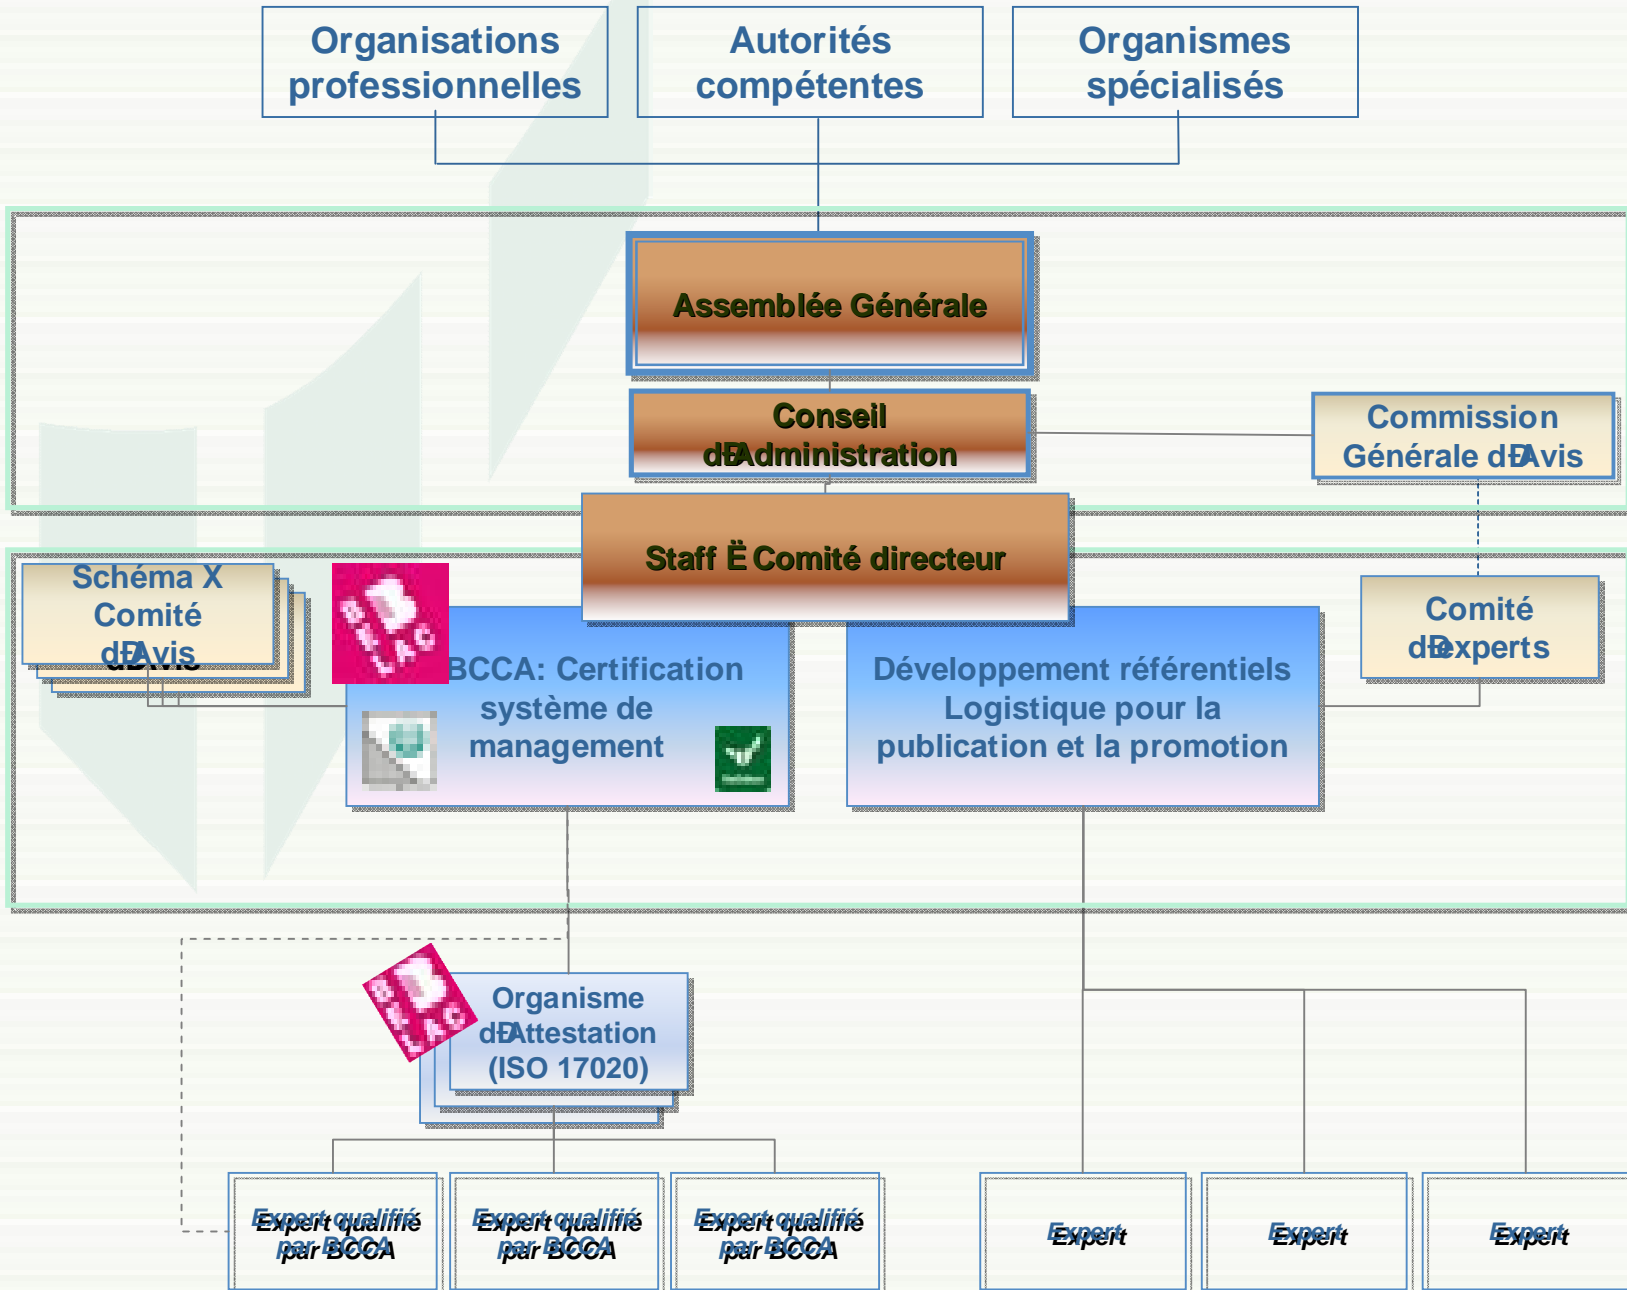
Organisations professionnelles

Autorités compétentes

Organismes spécialisés

Assemblée Générale

Conseil dÊAdministration

Commission Générale dÊAvis

Staff Ë Comité directeur

Schéma X Comité dÊAvis

Comité dÊExperts

BCCA: Certification système de management

Développement référentiels Logistique pour la publication et la promotion

Organisme dÊAttestation (ISO 17020)

Expert qualifié par BCCA

Expert qualifié par BCCA

Expert qualifié par BCCA

Expert

Expert

Expert